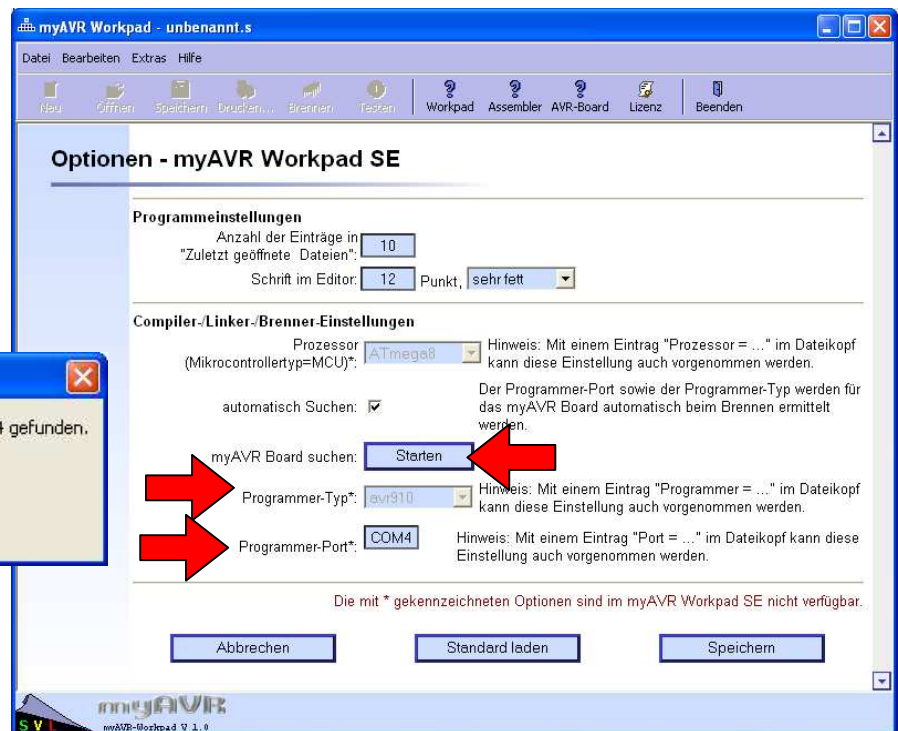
myAVR Workpad - unbenannt.s

Datei Bearbeiten Extras Hilfe

Neu Öffnen Speichern Drucken... Brennen Testen Workpad Assembler AVR-Board Lizenz Beenden

Optionen - myAVR Workpad SE

Programmeinstellungen

Anzahl der Einträge in "Zuletzt geöffnete Dateien": 10

Schrift im Editor: 12 Punkt, sehr fett

Compiler-/Linker-/Brenner-Einstellungen

Prozessor (Mikrocontrollertyp=MCU)*: ATmega8 Hinweis: Mit einem Eintrag "Prozessor = ..." im Dateikopf kann diese Einstellung auch vorgenommen werden.

automatisch Suchen: Der Programmer-Port sowie der Programmer-Typ werden für das myAVR Board automatisch beim Brennen ermittelt werden.

4 gefunden.

myAVR Board suchen: Starten

Programmer-Typ*: avr910 Hinweis: Mit einem Eintrag "Programmer = ..." im Dateikopf kann diese Einstellung auch vorgenommen werden.

Programmer-Port*: COM4 Hinweis: Mit einem Eintrag "Port = ..." im Dateikopf kann diese Einstellung auch vorgenommen werden.

Die mit * gekennzeichneten Optionen sind im myAVR Workpad SE nicht verfügbar.

Abbrechen Standard laden Speichern

myAVR
SVL
myAVR-Workpad V 1.0